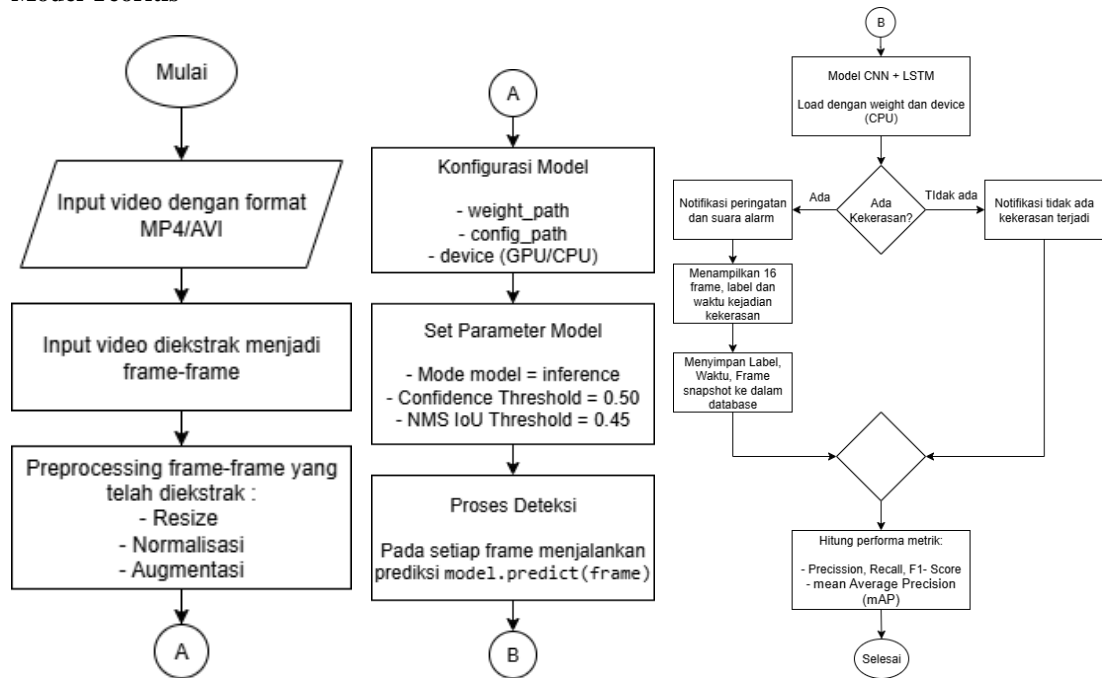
Mulai

Input video dengan format MP4/AVI

Input video diekstrak menjadi frame-frame

Preprocessing frame-frame yang telah diekstrak :
- Resize
- Normalisasi
- Augmentasi

A

A

Konfigurasi Model

- weight_path
- config_path
- device (GPU/CPU)

Set Parameter Model

- Mode model = inference
- Confidence Threshold = 0.50
- NMS IoU Threshold = 0.45

Proses Deteksi

Pada setiap frame menjalankan prediksi model.predict(frame)

B

B

Model CNN + LSTM

Load dengan weight dan device (CPU)

Ada Kekerasan?

Ada

TIdak ada

Notifikasi peringatan dan suara alarm

Notifikasi tidak ada kekerasan terjadi

Menampilkan 16 frame, label dan waktu kejadian kekerasan

Menyimpan Label, Waktu, Frame snapshot ke dalam database

Hitung performa metrik:

- Precission, Recall, F1- Score
- mean Average Precision (mAP)

Selesai